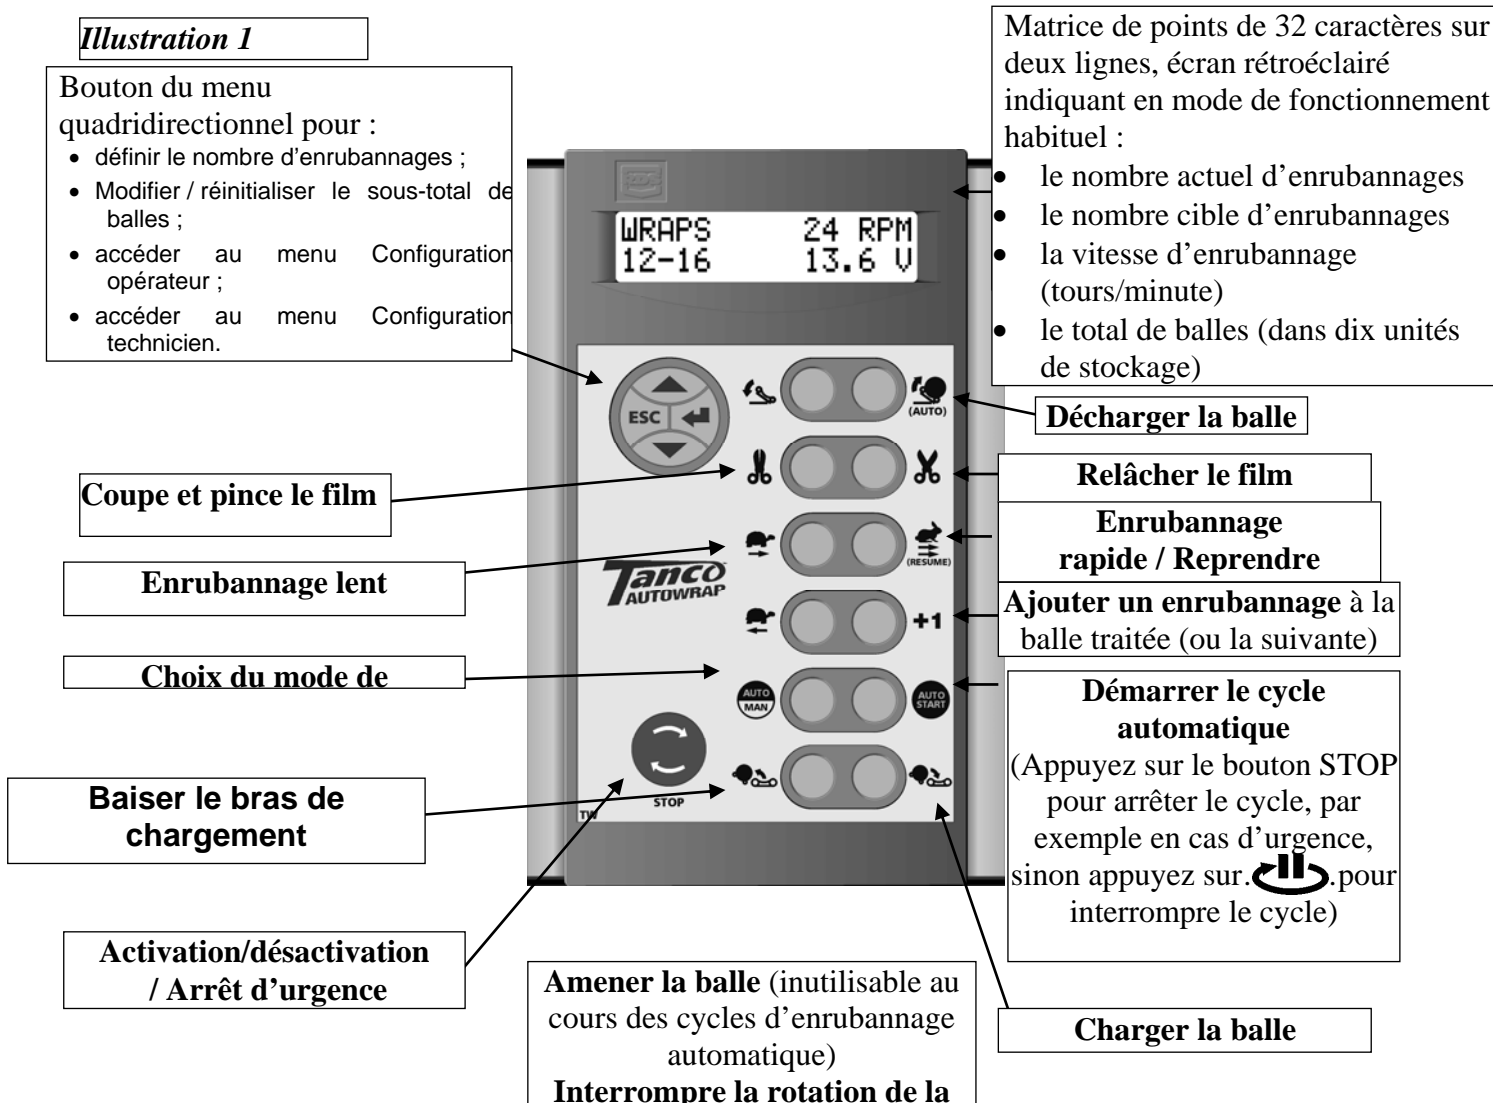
Illustration 1

Bouton du menu quadridirectionnel pour :
- définir le nombre d'enrubannages ;
- Modifier / réinitialiser le sous-total de balles ;
- accéder au menu Configuration opérateur ;
- accéder au menu Configuration technicien.

Matrice de points de 32 caractères sur deux lignes, écran rétroéclairé indiquant en mode de fonctionnement habituel :
- le nombre actuel d'enrubannages
- le nombre cible d'enrubannages
- la vitesse d'enrubannage (tours/minute)
- le total de balles (dans dix unités de stockage)

WRAPS 24 RPM
12-16 13.6 V

ESC

(AUTO)

Décharger la balle

Coupe et pince le film

Relâcher le film

Enrubannage rapide / Reprendre

(RESUME)

Enrubannage lent

Tanco AUTOWRAP

+1

Ajouter un enrubannage à la balle traitée (ou la suivante)

Choix du mode de

AUTO MAN

AUTO START

Démarrer le cycle automatique
(Appuyez sur le bouton STOP pour arrêter le cycle, par exemple en cas d'urgence, sinon appuyez sur. .pour interrompre le cycle)

STOP

TW

Baiser le bras de chargement

Activation/désactivation / Arrêt d'urgence

Amener la balle (inutilisable au cours des cycles d'enrubannage automatique)
Interrompre la rotation de la

Charger la balle